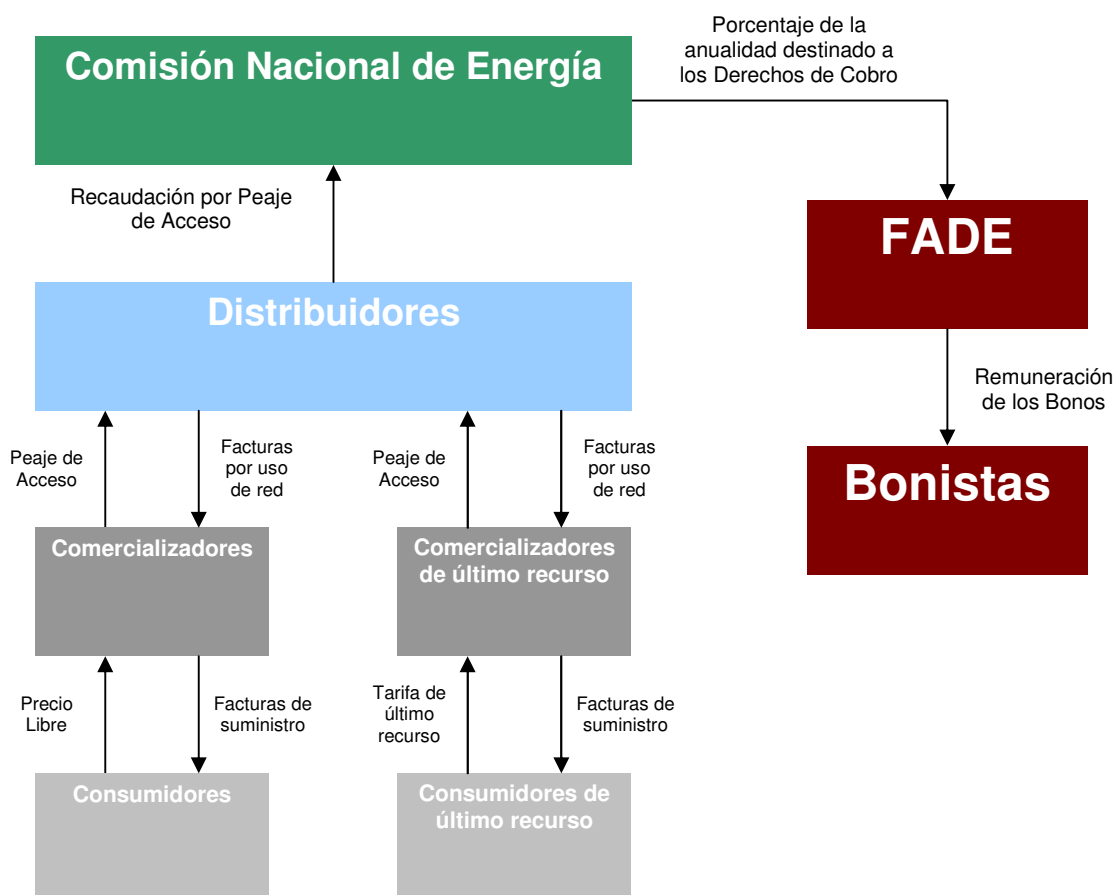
Comisión Nacional de Energía

Porcentaje de la anualidad destinado a los Derechos de Cobro

Recaudación por Peaje de Acceso

FADE

Distribuidores

Remuneración de los Bonos

Peaje de Acceso

Facturas por uso de red

Peaje de Acceso

Facturas por uso de red

Bonistas

Comercializadores

Comercializadores de último recurso

Precio Libre

Facturas de suministro

Tarifa de último recurso

Facturas de suministro

Consumidores

Consumidores de último recurso